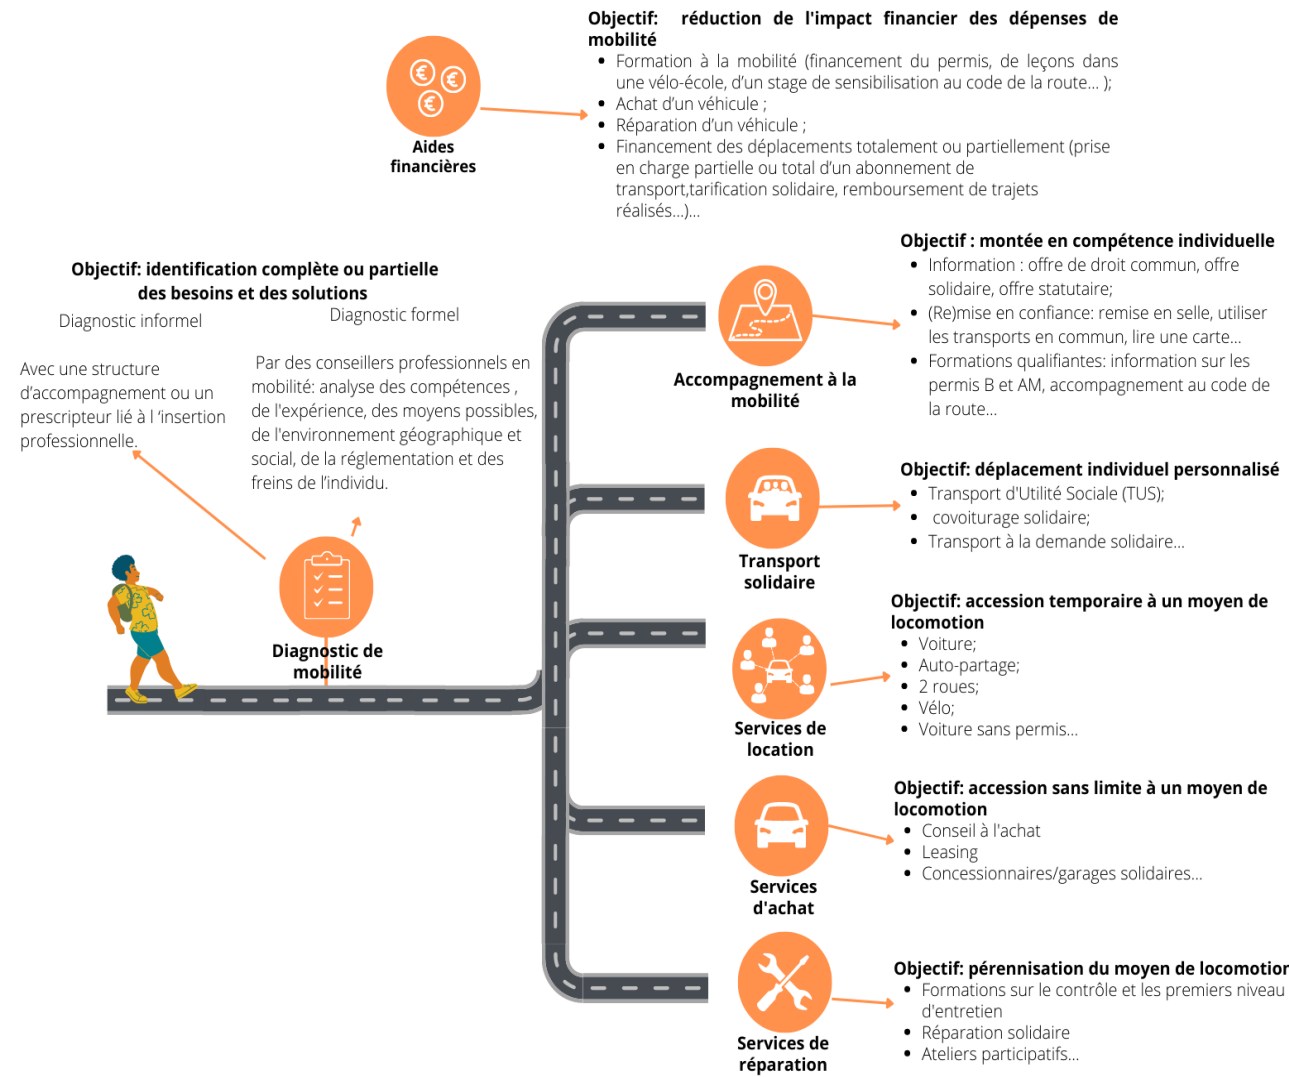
Aides financières

**Objectif: réduction de l'impact financier des dépenses de mobilité**
- Formation à la mobilité (financement du permis, de leçons dans une vélo-école, d'un stage de sensibilisation au code de la route... );
- Achat d'un véhicule ;
- Réparation d'un véhicule ;
- Financement des déplacements totalement ou partiellement (prise en charge partielle ou total d'un abonnement de transport,tarification solidaire, remboursement de trajets réalisés...)...

**Objectif: identification complète ou partielle des besoins et des solutions**

Diagnostic informel

Avec une structure d'accompagnement ou un prescripteur lié à l 'insertion professionnelle.

Diagnostic formel

Par des conseillers professionnels en mobilité: analyse des compétences , de l'expérience, des moyens possibles, de l'environnement géographique et social, de la réglementation et des freins de l'individu.

Diagnostic de mobilité

Accompagnement à la mobilité

**Objectif : montée en compétence individuelle**
- Information : offre de droit commun, offre solidaire, offre statutaire;
- (Re)mise en confiance: remise en selle, utiliser les transports en commun, lire une carte...
- Formations qualifiantes: information sur les permis B et AM, accompagnement au code de la route...

Transport solidaire

**Objectif: déplacement individuel personnalisé**
- Transport d'Utilité Sociale (TUS);
- covoiturage solidaire;
- Transport à la demande solidaire...

Services de location

**Objectif: accession temporaire à un moyen de locomotion**
- Voiture;
- Auto-partage;
- 2 roues;
- Vélo;
- Voiture sans permis...

Services d'achat

**Objectif: accession sans limite à un moyen de locomotion**
- Conseil à l'achat
- Leasing
- Concessionnaires/garages solidaires...

Services de réparation

**Objectif: pérennisation du moyen de locomotior**
- Formations sur le contrôle et les premiers niveau d'entretien
- Réparation solidaire
- Ateliers participatifs...